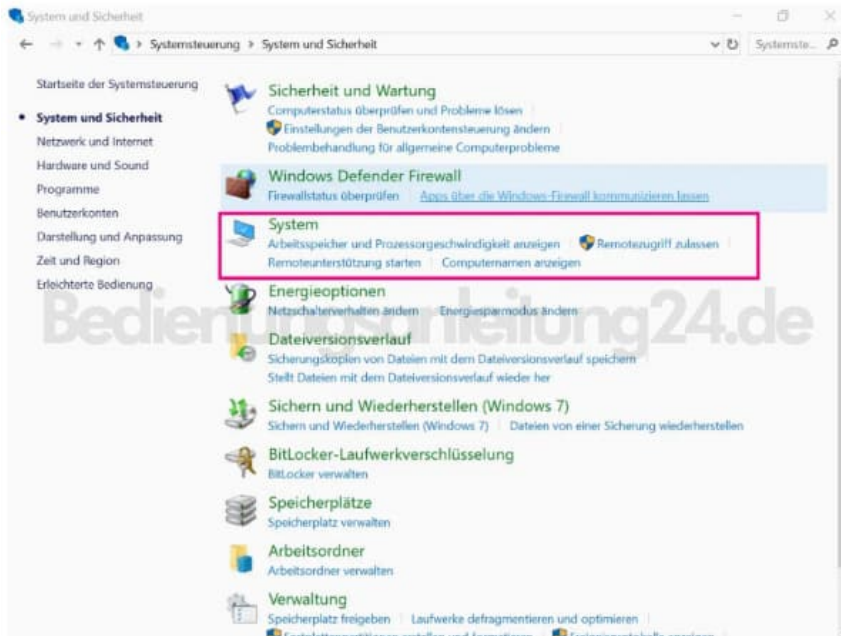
System und Sicherheit

Systemsteuerung > System und Sicherheit

Systemste...

Startseite der Systemsteuerung
System und Sicherheit
Netzwerk und Internet
Hardware und Sound
Programme
Benutzerkonten
Darstellung und Anpassung
Zeit und Region
Erleichterte Bedienung

Sicherheit und Wartung
Computerstatus überprüfen und Probleme lösen
Einstellungen der Benutzerkontensteuerung ändern
Problembehandlung für allgemeine Computerprobleme

Windows Defender Firewall
Firewallstatus überprüfen | Apps über die Windows-Firewall kommunizieren lassen

System
Arbeitsspeicher und Prozessorgeschwindigkeit anzeigen | Remotezugriff zulassen
Remoteunterstützung starten | Computernamen anzeigen

Energieoptionen
Netzschalterverhalten ändern | Energiesparmodus ändern

Bedienungsanleitung24.de

Dateiversionsverlauf
Sicherungskopien von Dateien mit dem Dateiversionsverlauf speichern
Stellt Dateien mit dem Dateiversionsverlauf wieder her

Sichern und Wiederherstellen (Windows 7)
Sichern und Wiederherstellen (Windows 7) | Dateien von einer Sicherung wiederherstellen

BitLocker-Laufwerkverschlüsselung
BitLocker verwalten

Speicherplätze
Speicherplatz verwalten

Arbeitsordner
Arbeitsordner verwalten

Verwaltung
Speicherplatz freigeben | Laufwerke defragmentieren und optimieren
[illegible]